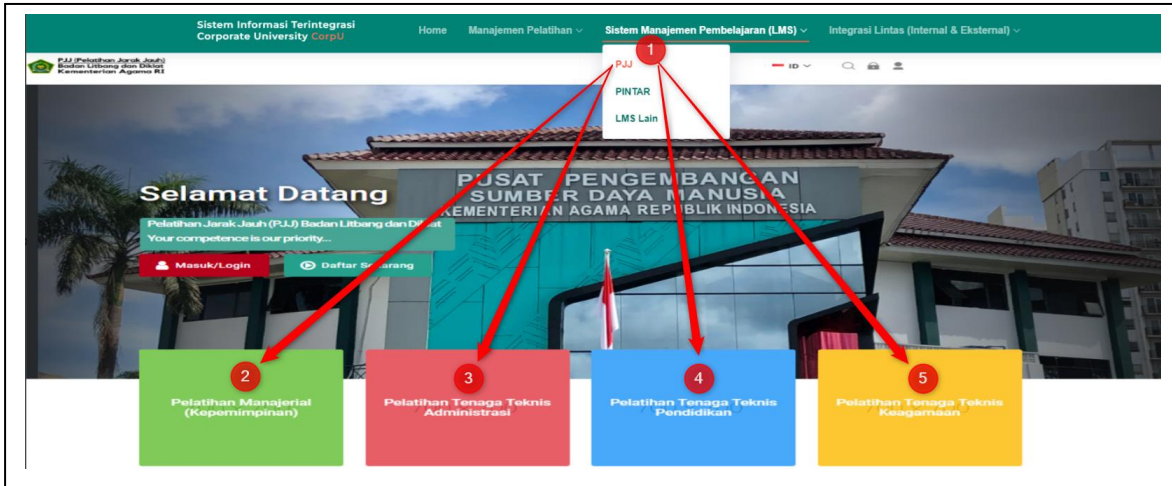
Sistem Informasi Terintegrasi
Corporate University CorpU

Home Manajemen Pelatihan Sistem Manajemen Pembelajaran (LMS) Integrasi Lintas (Internal & Eksternal)

PJJ (Pelatihan Jarak Jauh)
Badan Litbang dan Diklat
Kementerian Agama RI

1

PJJ
PINTAR
LMS Lain

ID

PUSAT PENGEMBANGAN
SUMBER DAYA MANUSIA
KEMENTERIAN AGAMA REPUBLIK INDONESIA

Selamat Datang

Pelatihan Jarak Jauh (PJJ) Badan Litbang dan Diklat
Your competence is our priority...

Masuk/Login
Daftar Sekarang

2
Pelatihan Manajerial (Kepemimpinan)

3
Pelatihan Tenaga Teknis Administrasi

4
Pelatihan Tenaga Teknis Pendidikan

5
Pelatihan Tenaga Teknis Keagamaan